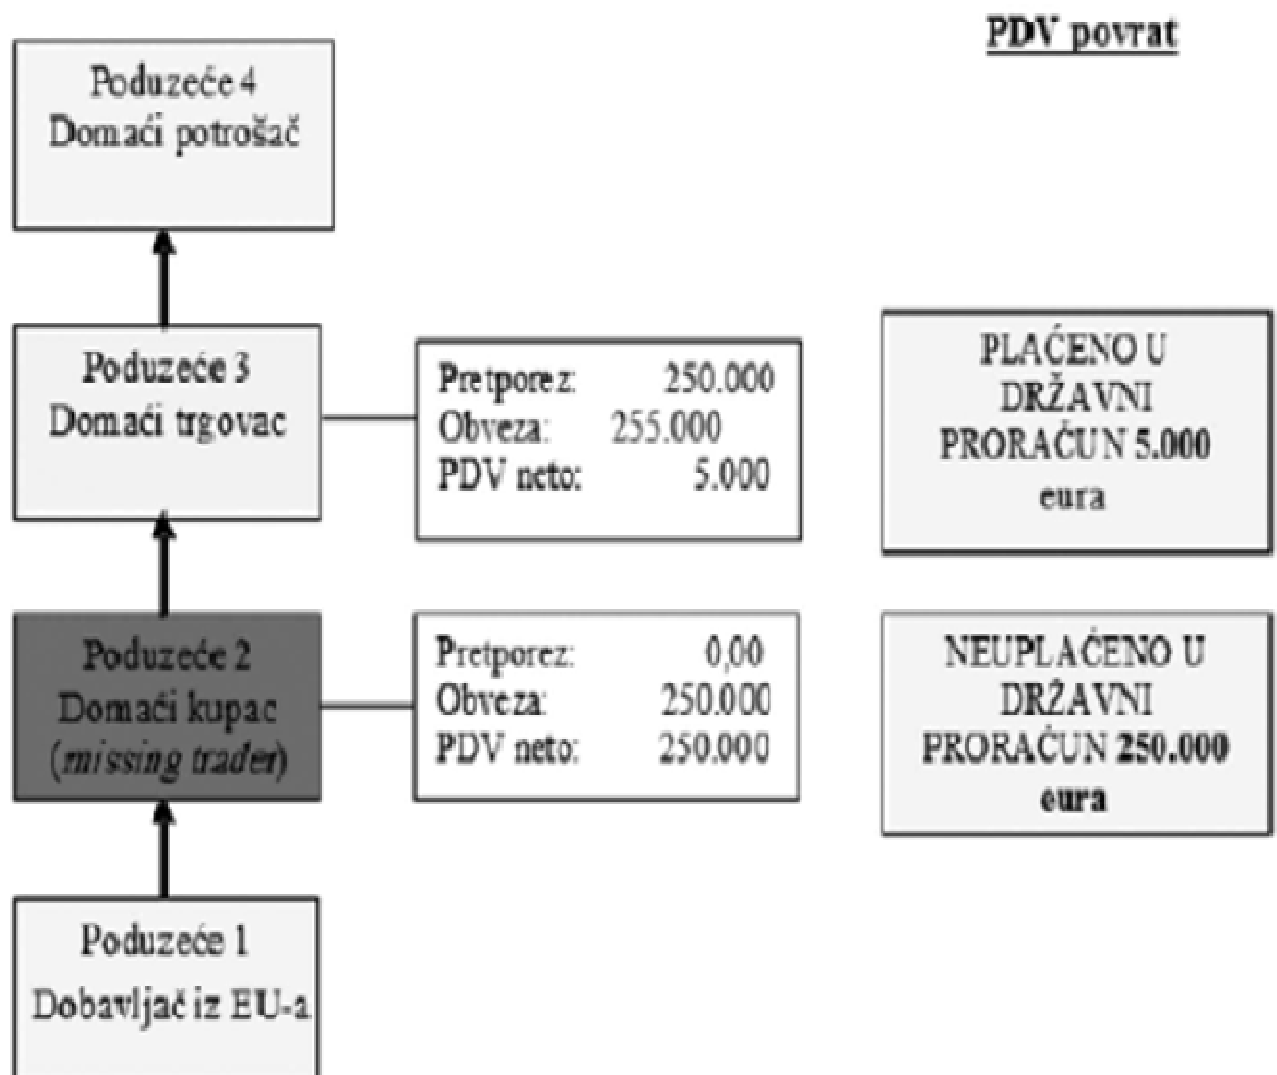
PDV povrat

Poduzeće 4
Domaći potrošač

Poduzeće 3
Domaći trgovac

Pretporez: 250.000
Obveza: 255.000
PDV neto: 5.000

PLAĆENO U DRŽAVNI PRORAČUN 5.000 eura

Poduzeće 2
Domaći kupac
(*missing trader*)

Pretporez: 0,00
Obveza: 250.000
PDV neto: 250.000

NEUPLAĆENO U DRŽAVNI PRORAČUN 250.000 eura

Poduzeće 1
Dobavljač iz EU-a